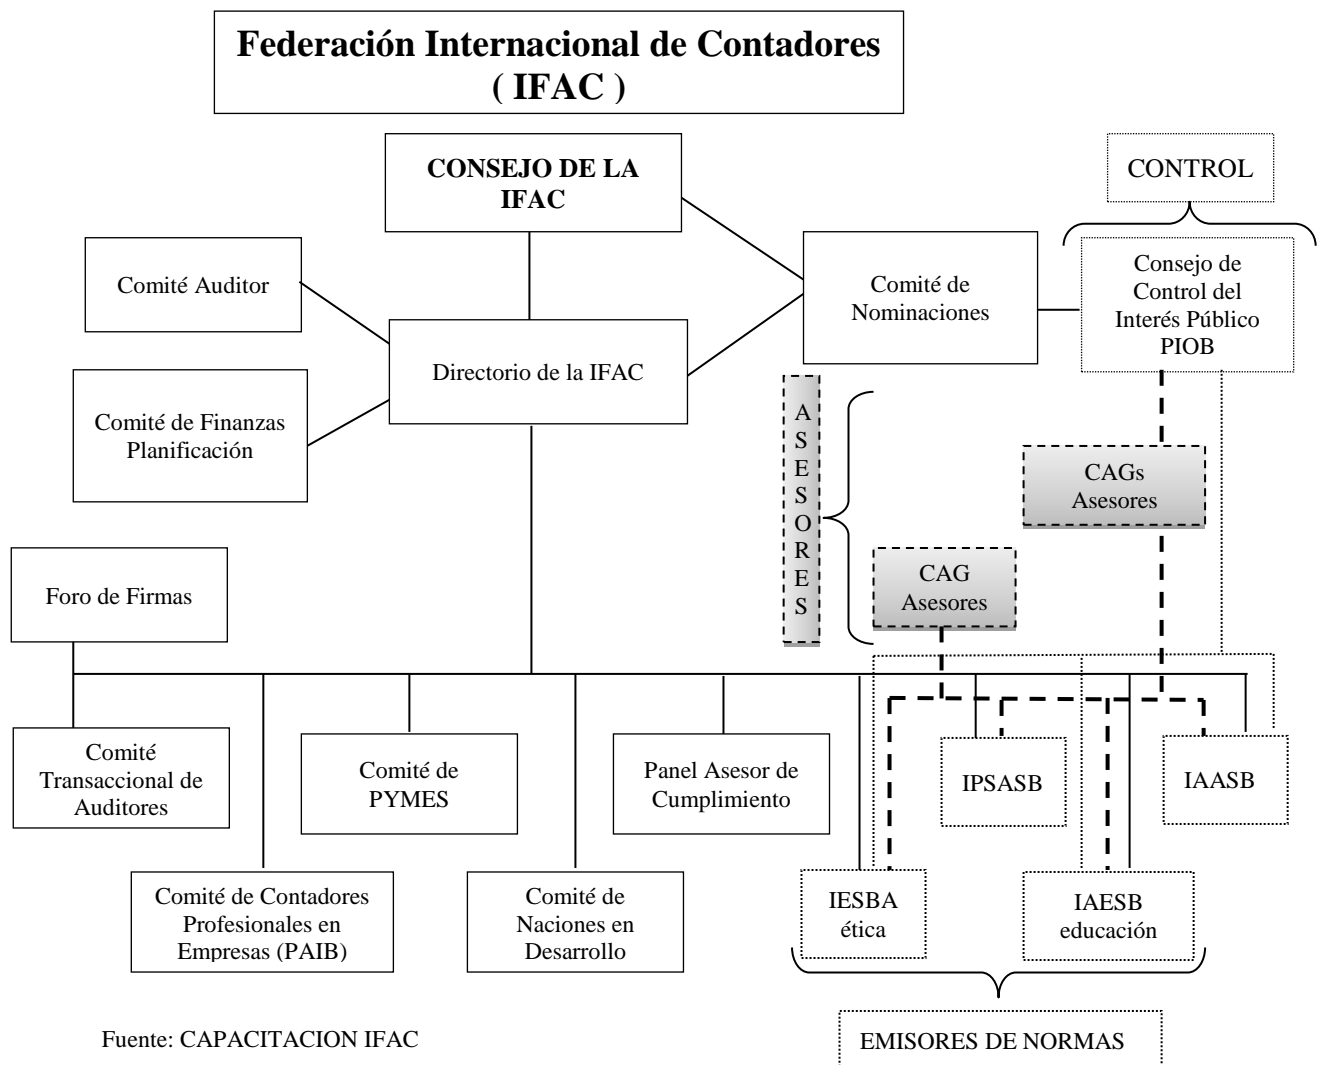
Federación Internacional de Contadores
( IFAC )

CONSEJO DE LA IFAC

CONTROL

Comité Auditor

Comité de Nominaciones

Consejo de Control del Interés Público PIOB

Directorio de la IFAC

Comité de Finanzas Planificación

A
S
E
S
O
R
E
S

CAGs Asesores

Foro de Firmas

CAG Asesores

Comité Transaccional de Auditores

Comité de PYMES

Panel Asesor de Cumplimiento

IPSASB

IAASB

Comité de Contadores Profesionales en Empresas (PAIB)

Comité de Naciones en Desarrollo

IESBA ética

IAESB educación

Fuente: CAPACITACION IFAC

EMISORES DE NORMAS